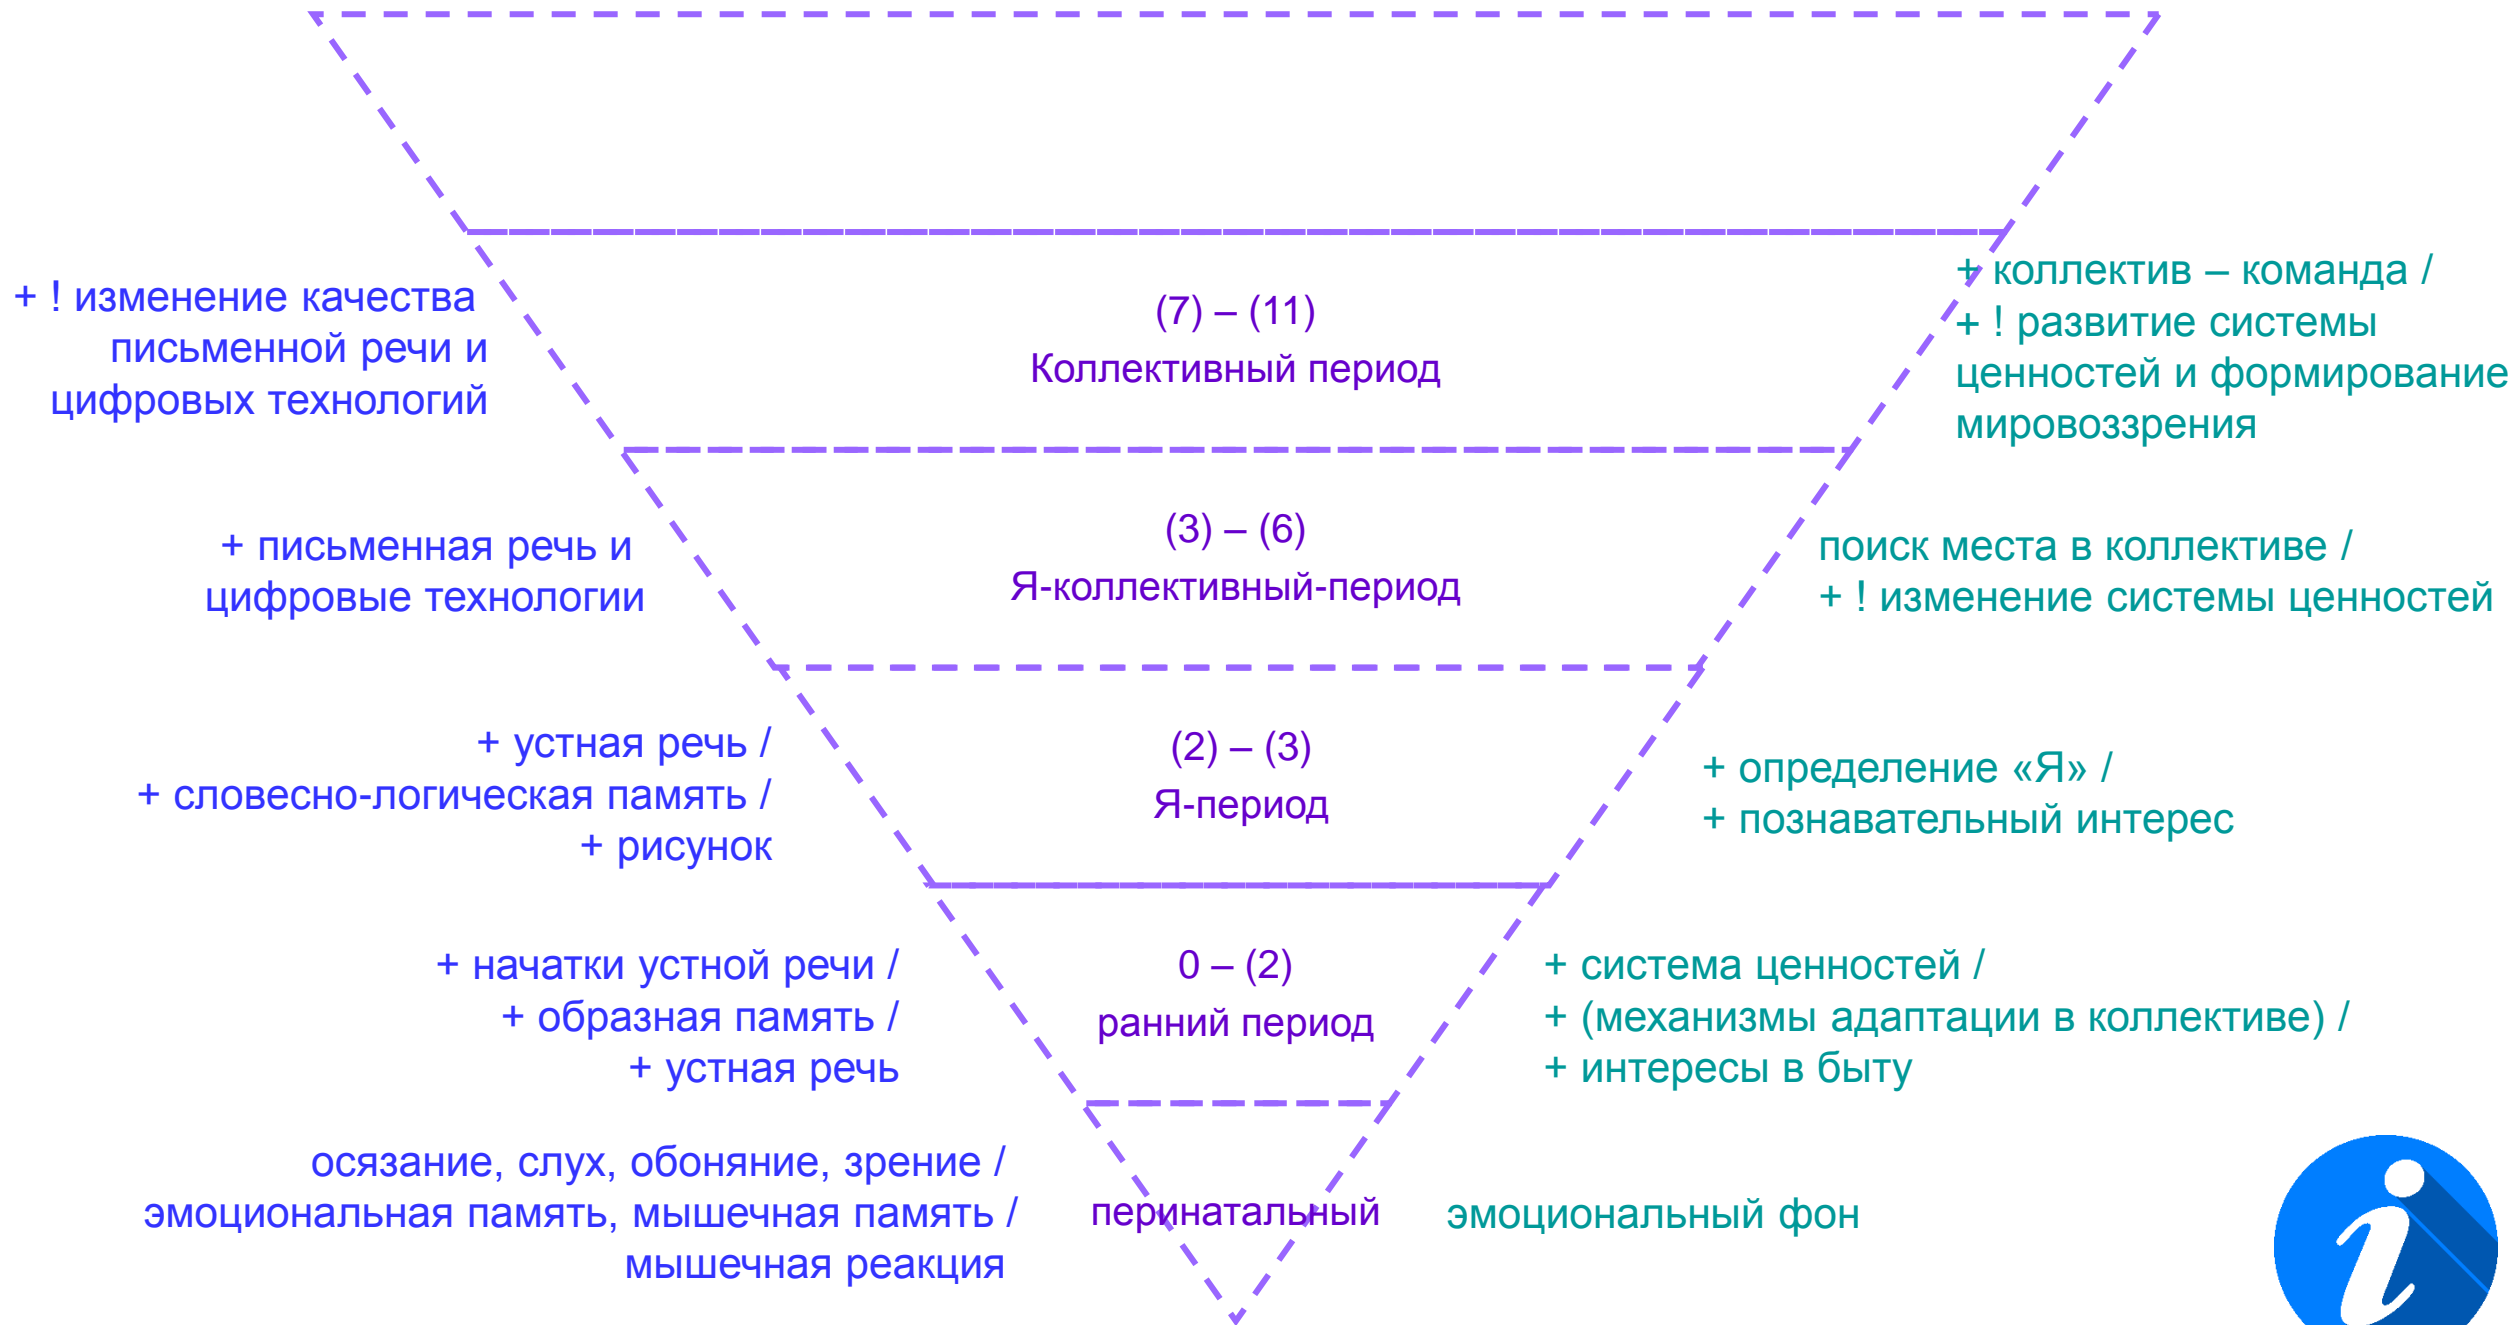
+ ! изменение качества письменной речи и цифровых технологий

(7) – (11)
Коллективный период

+ коллектив – команда /
+ ! развитие системы ценностей и формирование мировоззрения

+ письменная речь и цифровые технологии

(3) – (6)
Я-коллективный-период

поиск места в коллективе /
+ ! изменение системы ценностей

+ устная речь /
+ словесно-логическая память /
+ рисунок

(2) – (3)
Я-период

+ определение «Я» /
+ познавательный интерес

+ начатки устной речи /
+ образная память /
+ устная речь

0 – (2)
ранний период

+ система ценностей /
+ (механизмы адаптации в коллективе) /
+ интересы в быту

осязание, слух, обоняние, зрение /
эмоциональная память, мышечная память /
мышечная реакция

перинатальный

эмоциональный фон